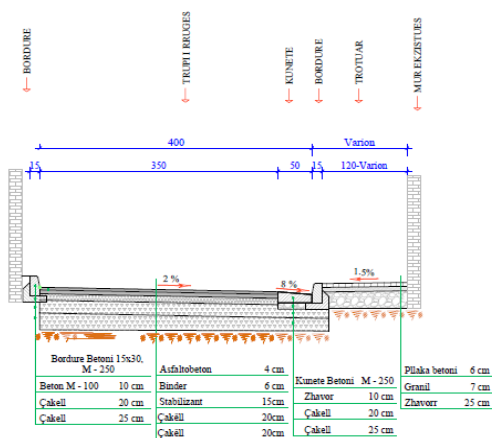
BORDURE

TRUPI I RRUGES

KUNETE

BORDURE

TROTUAR

MUR EKZISTUES

400

Varion

15

350

50

15

120-Varion

2 %

8 %

1.5%

Bordure Betoni 15x30, M - 250

| Beton M - 100 | 10 cm |
|---|---|
| Çakell | 20 cm |
| Çakell | 25 cm |

| Asfaltobeton | 4 cm |
|---|---|
| Binder | 6 cm |
| Stabilizant | 15cm |
| Çakëll | 20cm |
| Çakëll | 20cm |

Kunete Betoni M - 250

| Zhavor | 10 cm |
|---|---|
| Çakell | 20 cm |
| Çakell | 25 cm |

| Pllaka betoni | 6 cm |
|---|---|
| Granil | 7 cm |
| Zhavorr | 25 cm |